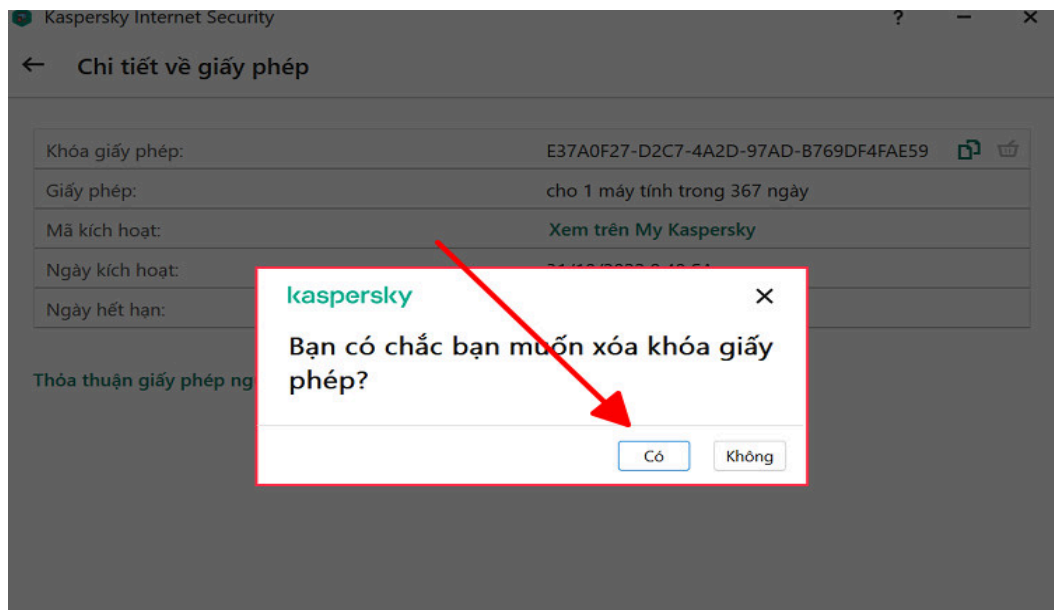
Kaspersky Internet Security

? — ×

← Chi tiết về giấy phép

| | |
|---|---|
| Khóa giấy phép: | E37A0F27-D2C7-4A2D-97AD-B769DF4FAE59 |
| Giấy phép: | cho 1 máy tính trong 367 ngày |
| Mã kích hoạt: | Xem trên My Kaspersky |
| Ngày kích hoạt: | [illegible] |
| Ngày hết hạn: | |

Thỏa thuận giấy phép ng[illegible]

kaspersky ×

Bạn có chắc bạn muốn xóa khóa giấy phép?

Có Không